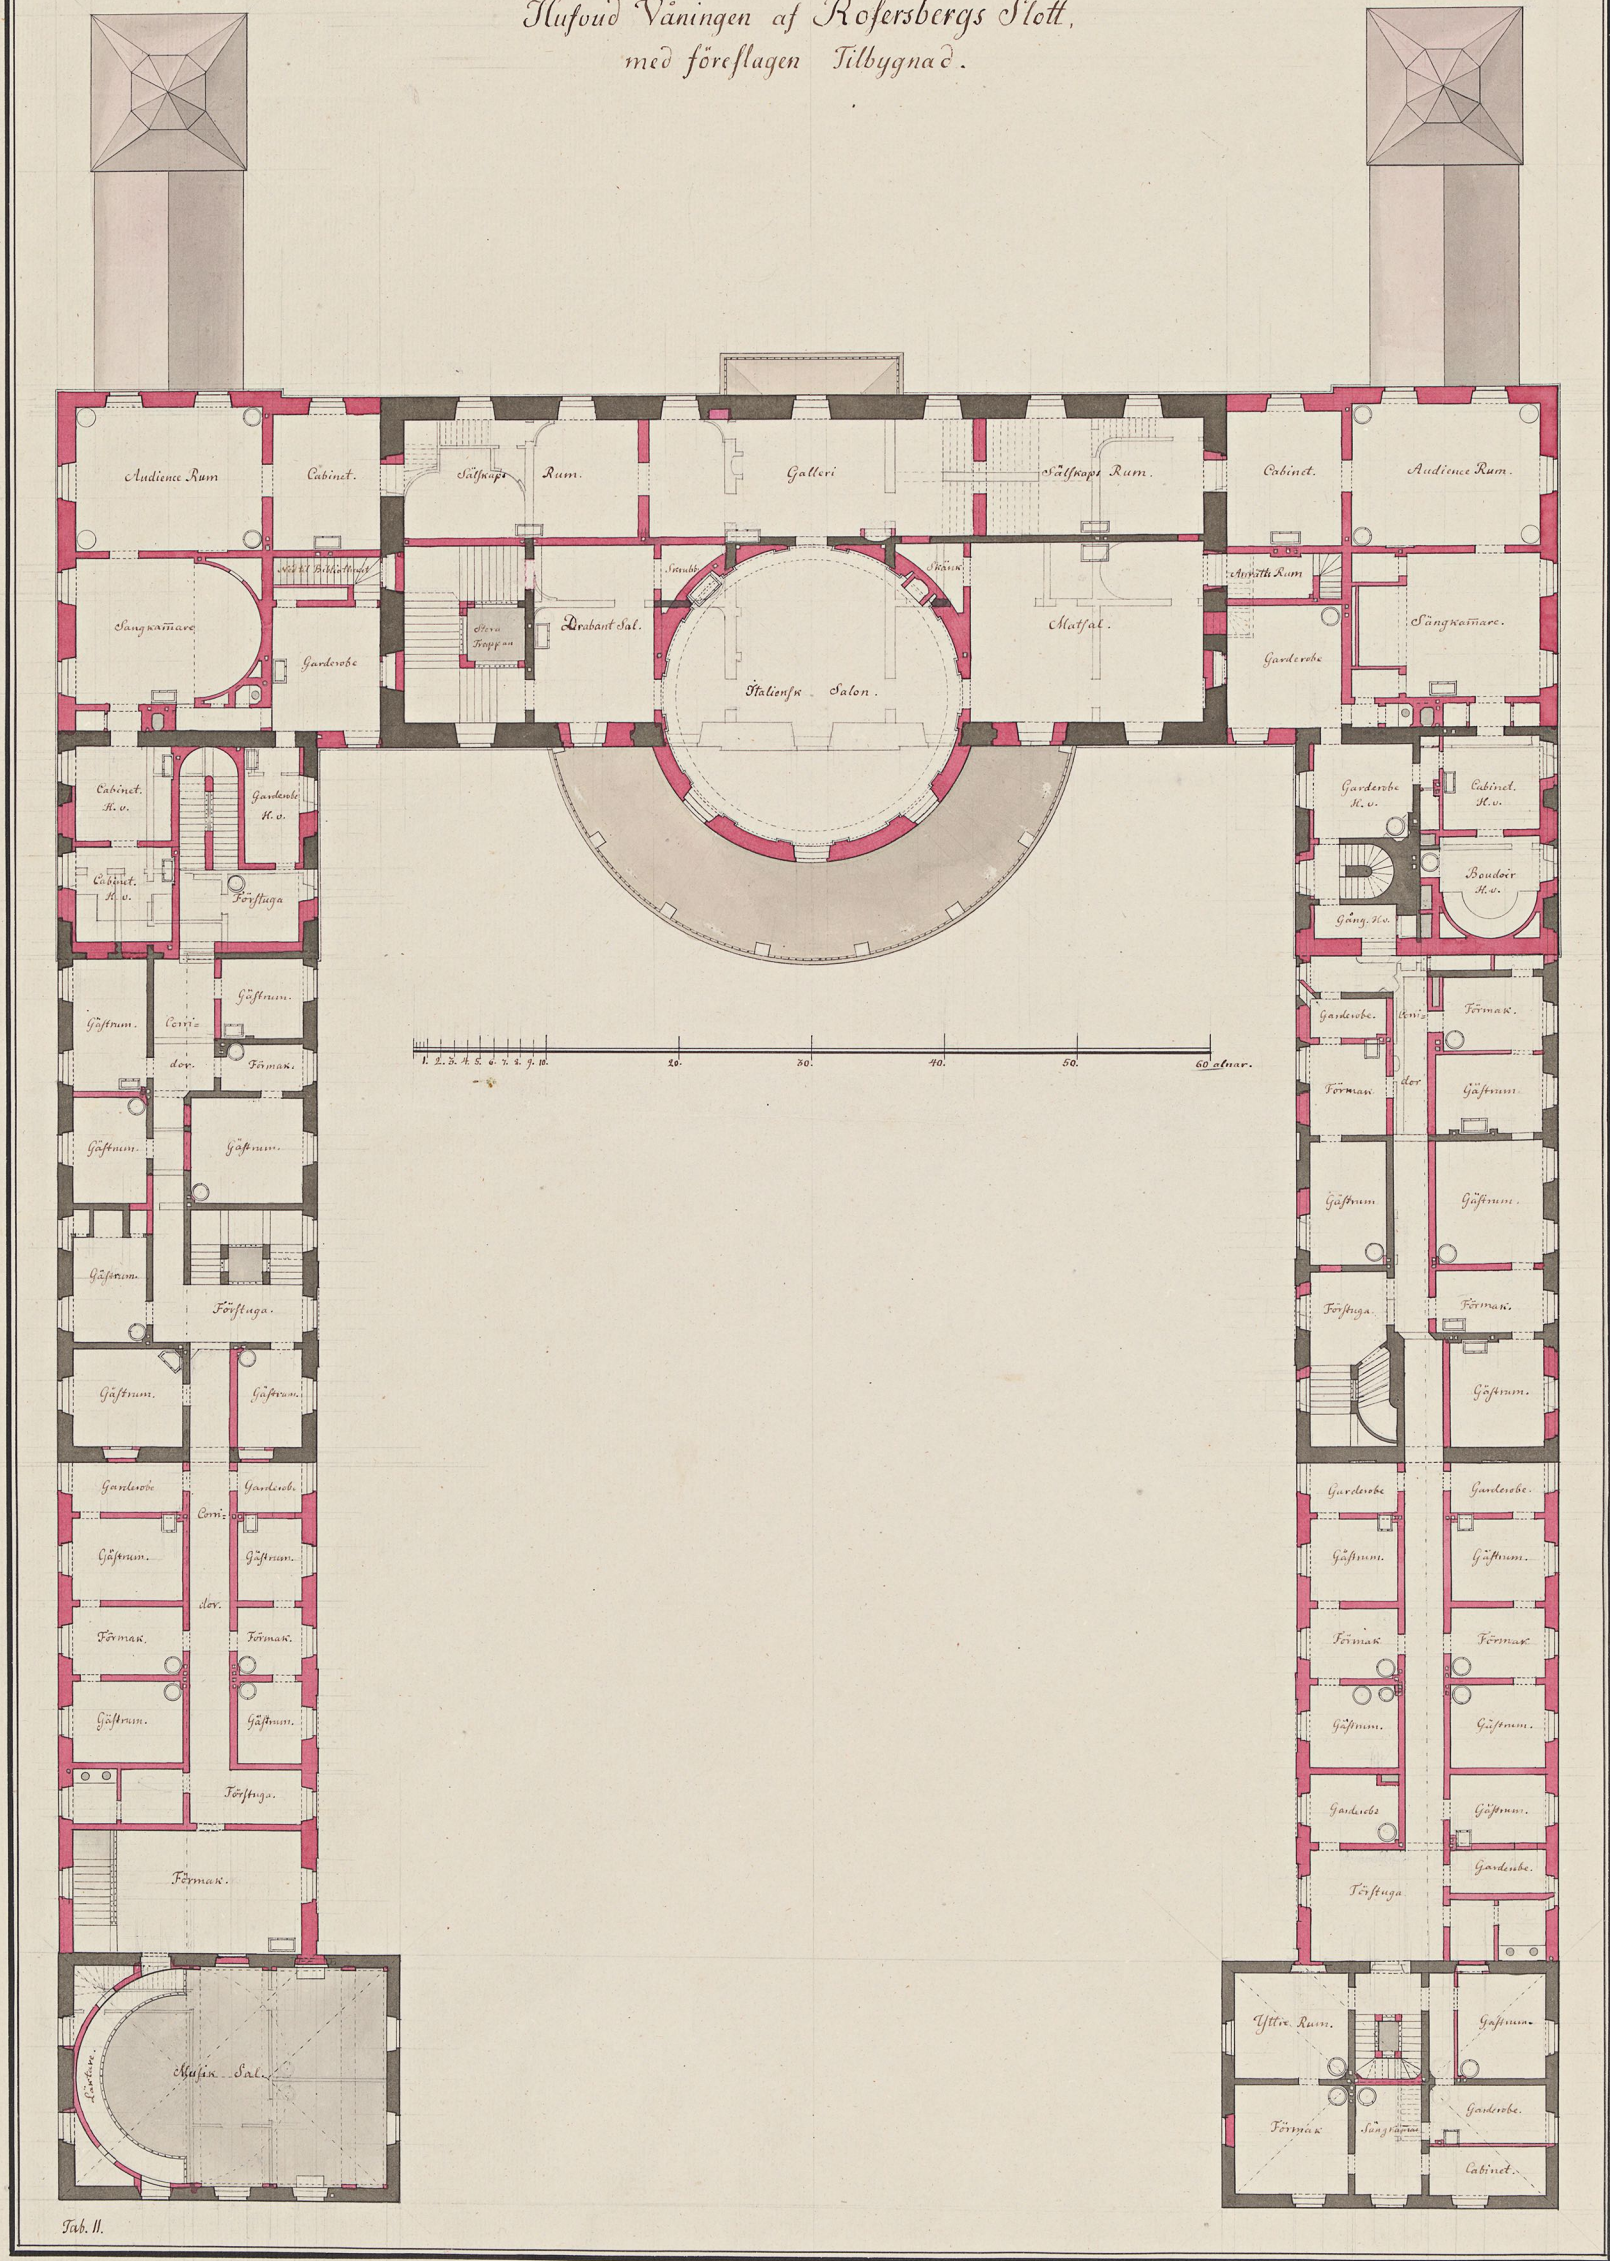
Hufvud Våningen af Rosersbergs Slott,
med föreslagen Tilbyggnad.

Audience Rum
Cabinet.
Sällskaps Rum.
Galleri
Sällskaps Rum.
Cabinet.
Audience Rum.
Sängkammare
Garderobe
Drabant Sal.
Sten Trappan
Italiensk Salon.
Matsal.
Garderobe
Sängkammare.
Cabinet. H.v.
Garderobe H.v.
Cabinet. H.v.
Förstuga
Garderobe H.v.
Cabinet. H.v.
Boudoir H.v.
Gång. H.v.
Gästrum.
Corri-
dor.
Gästrum.
Förmak.
Gästrum.
Gästrum.
Gästrum.
Förstuga.
Gästrum.
Gästrum.
Garderobe.
Corri-
dor.
Förmak.
Gästrum.
Förmak.
Gästrum.
Förstuga.
Förmak.
Garderobe
Corri-
dor.
Garderob.
Gästrum.
Gästrum.
Förmak.
Förmak.
Gästrum.
Gästrum.
Förstuga.
Förmak.
Musik Sal.
Garderobe
Gästrum.
Förmak.
Gästrum.
Förmak.
Gästrum.
Garderobe.
Gästrum.
Gästrum.
Förmak.
Förmak.
Gästrum.
Gästrum.
Garderobe
Gästrum.
Förstuga
Garderobe.
Yttre Rum.
Gästrum.
Garderobe.
Förmak
Sängkammare
Cabinet.
1. 2. 3. 4. 5. 6. 7. 8. 9. 10. 20. 30. 40. 50. 60 alnar.
Tab. II.